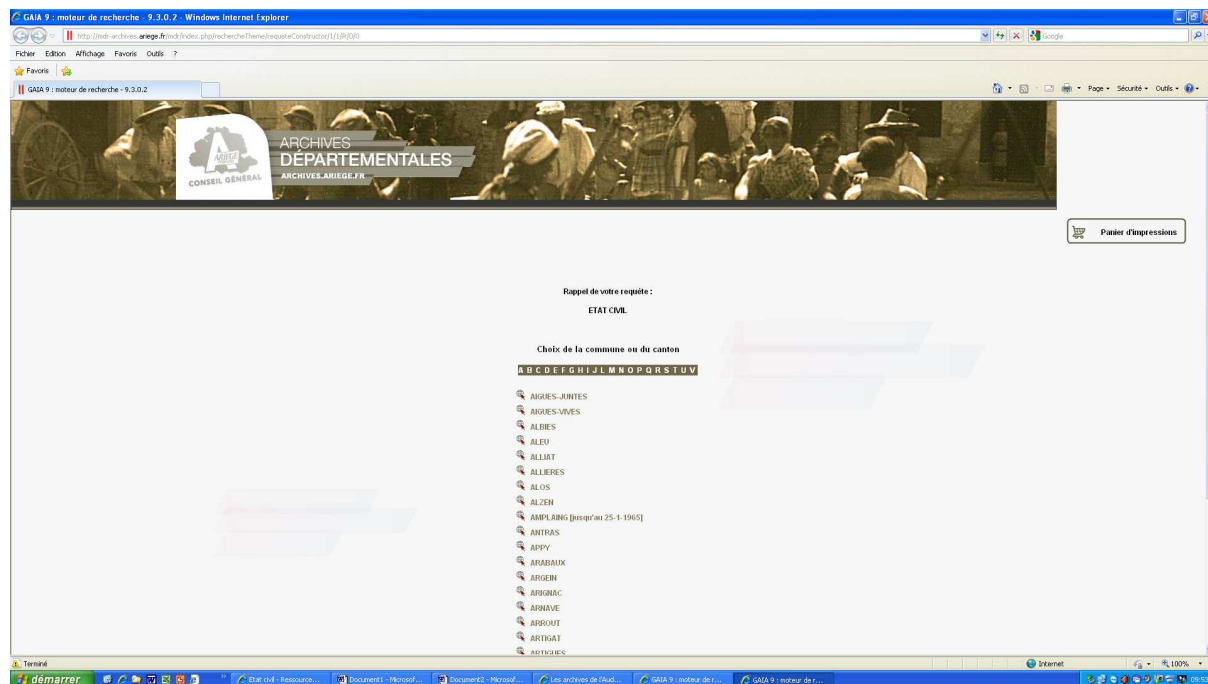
GAIA 9 : moteur de recherche - 9.3.0.2 - Windows Internet Explorer

http://mdr-archives.ariege.fr/mdr/index.php/rechercheTheme/requeteConstructor/1/1/R/0/0

Google

Fichier Edition Affichage Favoris Outils ?

Favoris

GAIA 9 : moteur de recherche - 9.3.0.2

Page Sécurité Outils

ARIEGE
CONSEIL GÉNÉRAL

ARCHIVES
DÉPARTEMENTALES
ARCHIVES.ARIEGE.FR

Panier d'impressions

Rappel de votre requête :

ETAT CIVIL

Choix de la commune ou du canton

A B C D E F G H I J L M N O P Q R S T U V

AIGUES-JUNTES
AIGUES-VIVES
ALBIES
ALEU
ALLIAT
ALLIERES
ALOS
ALZEN
AMPLAING [jusqu'au 25-1-1965]
ANTRAS
APPY
ARABAUX
ARGEIN
ARIGNAC
ARNAVE
ARROUT
ARTIGAT
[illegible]

Terminé

Internet

100%

démarrer

Etat civil - Ressource...

Document1 - Microsof...

Document2 - Microsof...

Les archives de l'Aud...

GAIA 9 : moteur de r...

GAIA 9 : moteur de r...

09:5